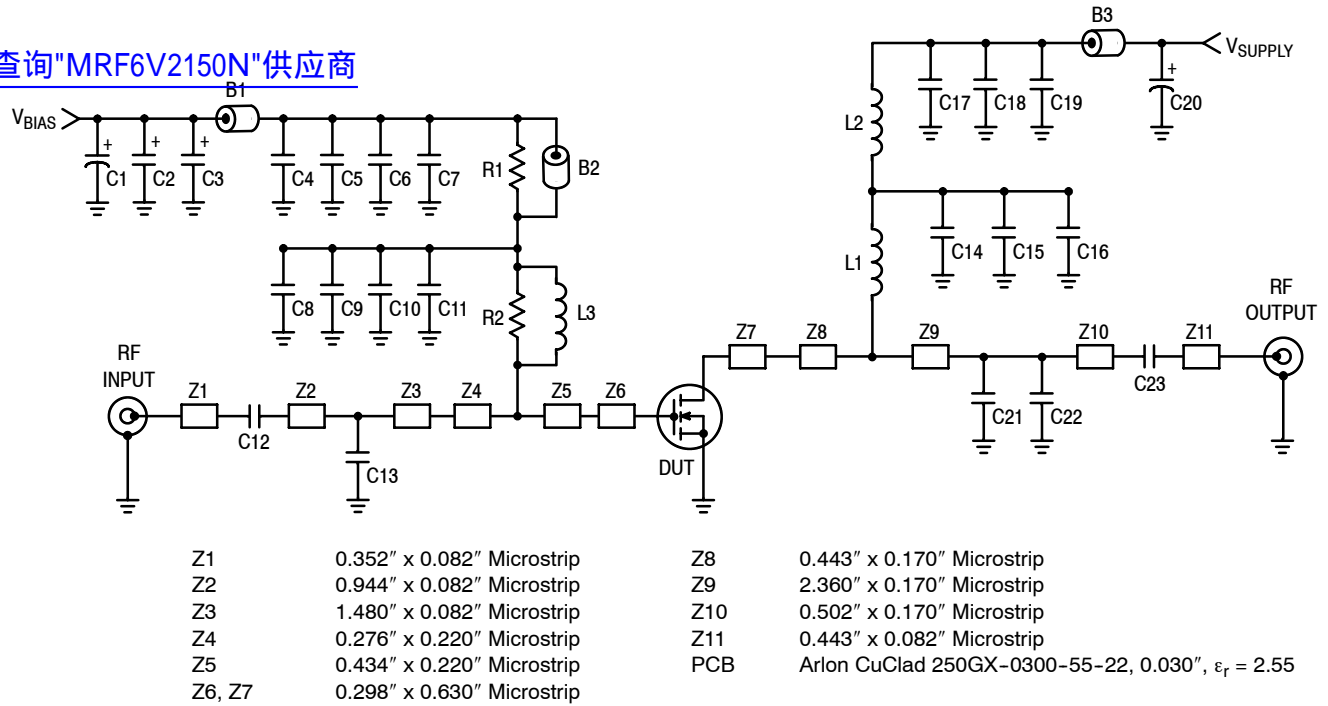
查询"MRF6V2150N"供应商

B1
$V_{BIAS}$
+
+
+
C1
C2
C3
C4
C5
C6
C7
R1
B2
C8
C9
C10
C11
R2
L3
RF INPUT
Z1
C12
Z2
C13
Z3
Z4
Z5
Z6
DUT
Z7
Z8
B3
$V_{SUPPLY}$
C17
C18
C19
+
C20
L2
C14
C15
C16
L1
Z9
Z10
C23
Z11
RF OUTPUT
C21
C22

| | | | |
|---|---|---|---|
| Z1 | 0.352″ x 0.082″ Microstrip | Z8 | 0.443″ x 0.170″ Microstrip |
| Z2 | 0.944″ x 0.082″ Microstrip | Z9 | 2.360″ x 0.170″ Microstrip |
| Z3 | 1.480″ x 0.082″ Microstrip | Z10 | 0.502″ x 0.170″ Microstrip |
| Z4 | 0.276″ x 0.220″ Microstrip | Z11 | 0.443″ x 0.082″ Microstrip |
| Z5 | 0.434″ x 0.220″ Microstrip | PCB | Arlon CuClad 250GX-0300-55-22, 0.030″, $\varepsilon_r = 2.55$ |
| Z6, Z7 | 0.298″ x 0.630″ Microstrip | | |